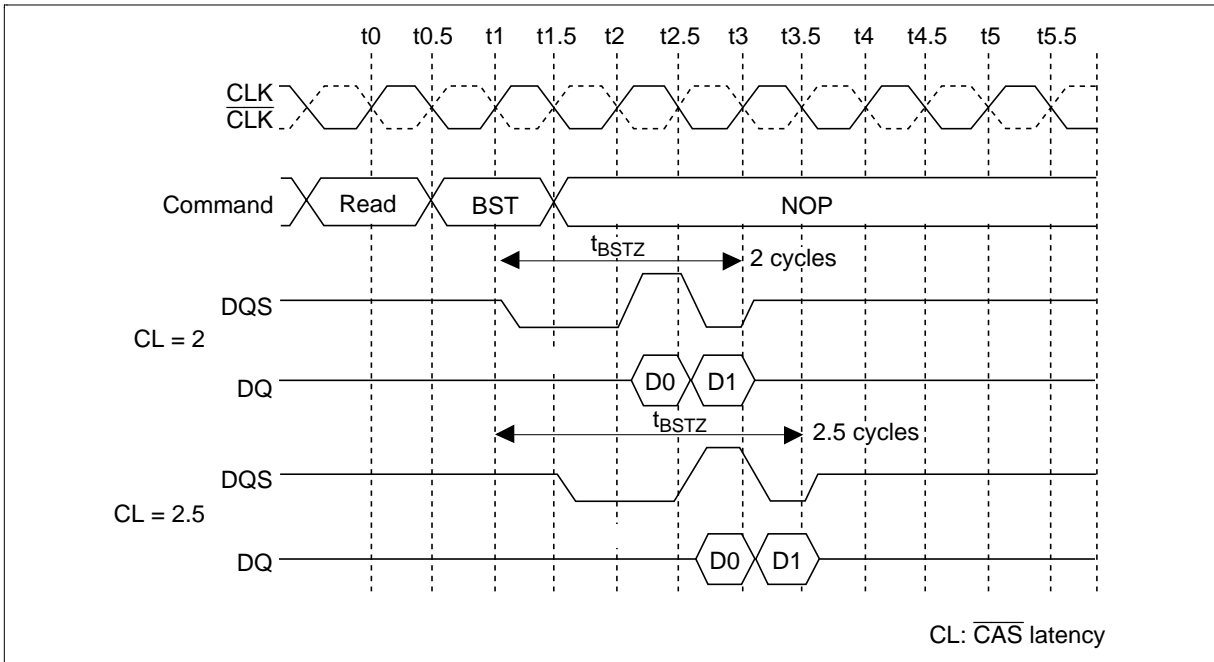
t0 t0.5 t1 t1.5 t2 t2.5 t3 t3.5 t4 t4.5 t5 t5.5

CLK
$\overline{CLK}$

Command Read BST NOP

$t_{BSTZ}$ 2 cycles

DQS

CL = 2

DQ D0 D1

$t_{BSTZ}$ 2.5 cycles

DQS

CL = 2.5

DQ D0 D1

CL: $\overline{CAS}$ latency